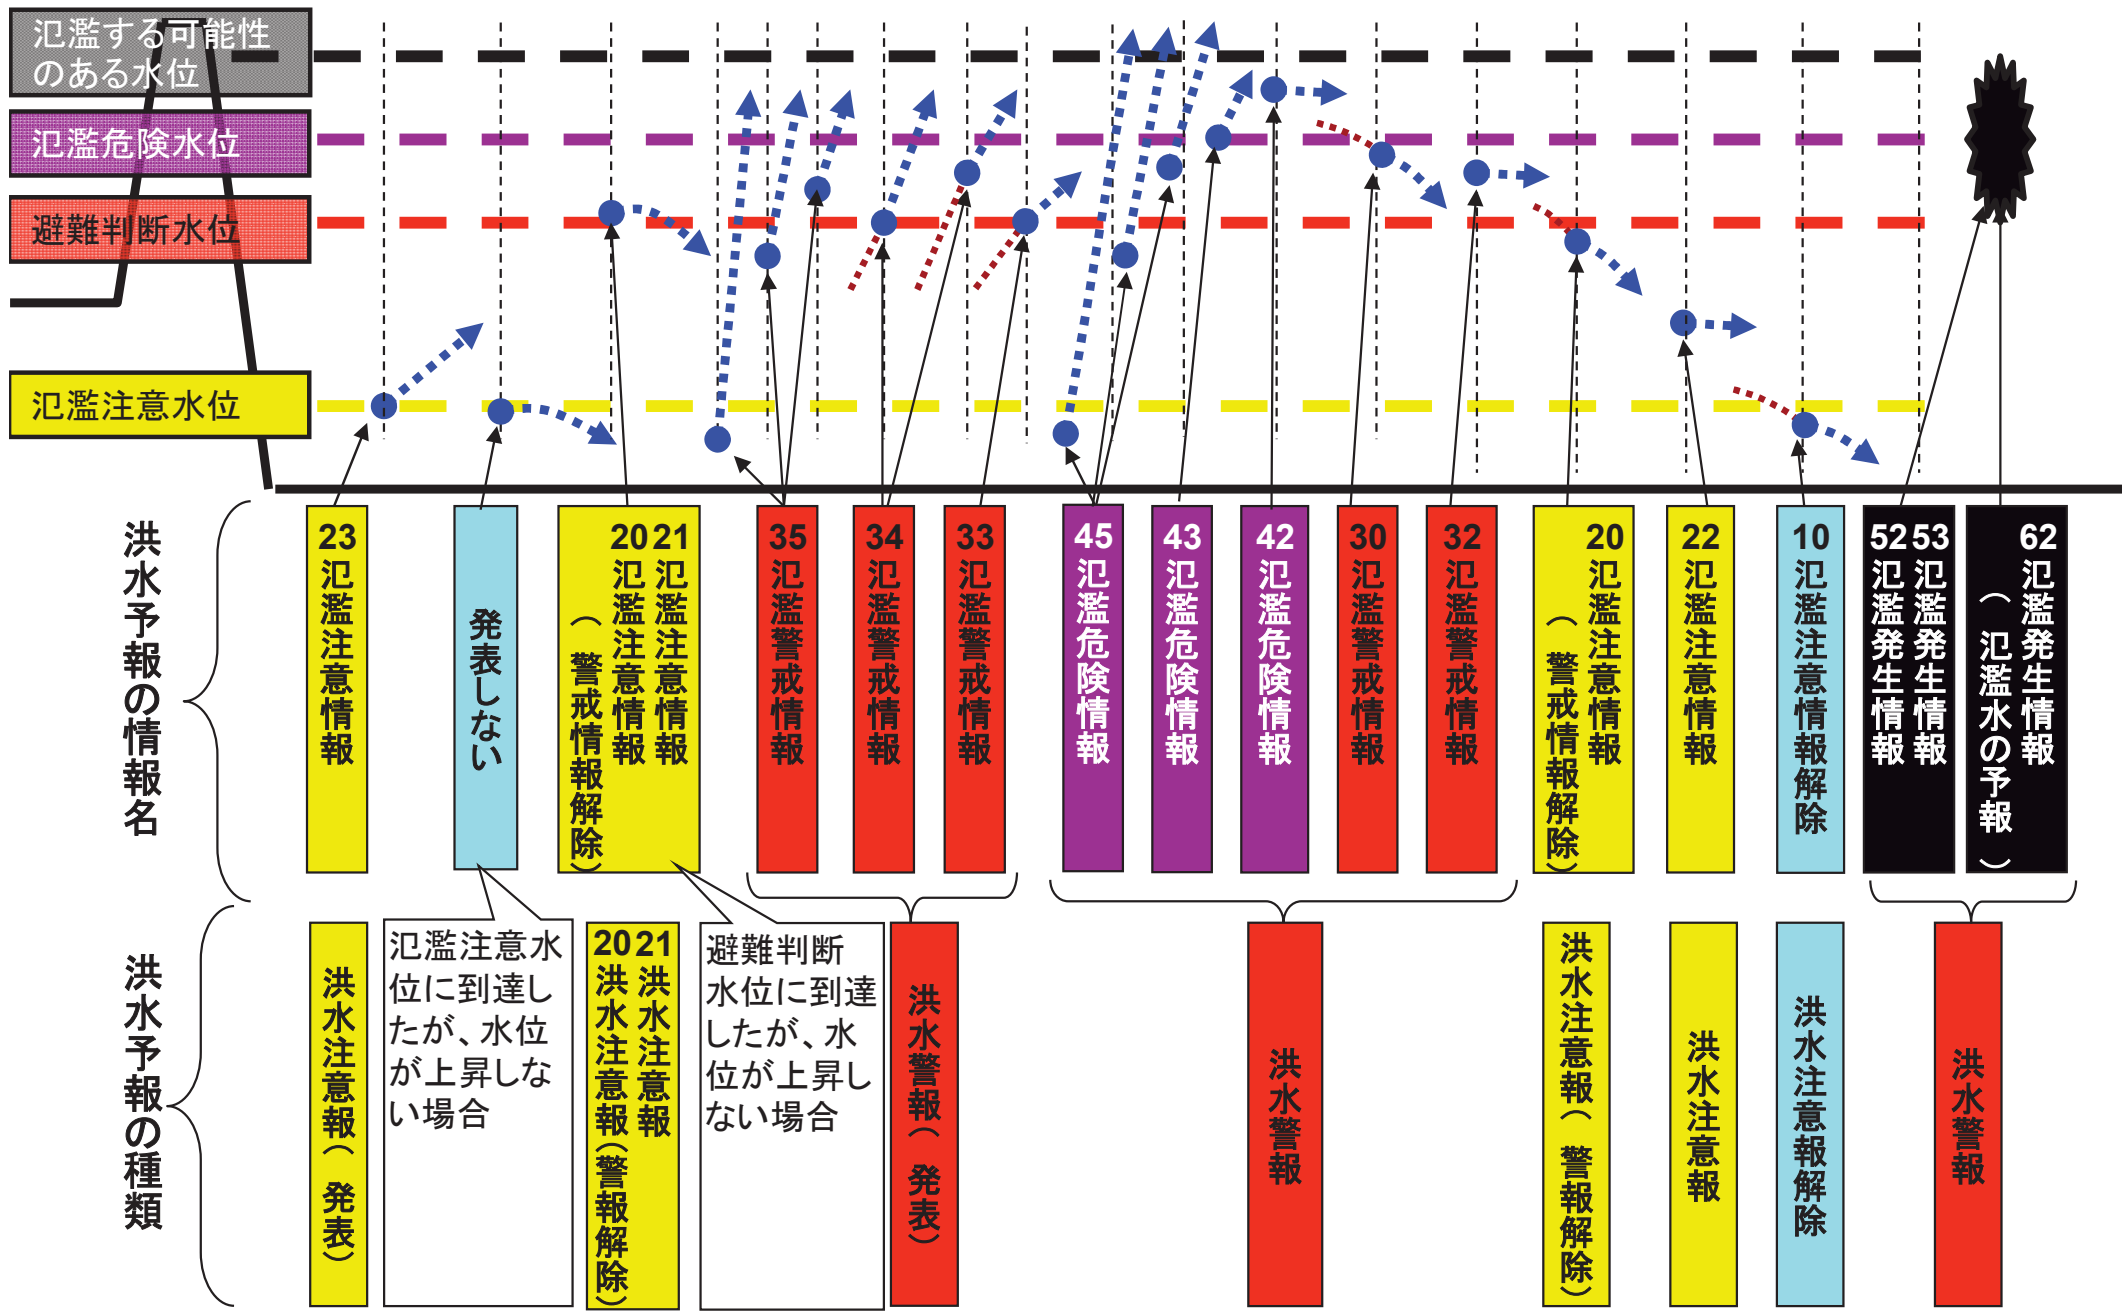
氾濫する可能性のある水位

氾濫危険水位

避難判断水位

氾濫注意水位

洪水予報の情報名

23 氾濫注意情報

発表しない

20 氾濫注意情報（警戒情報解除）

21 氾濫注意情報

35 氾濫警戒情報

34 氾濫警戒情報

33 氾濫警戒情報

45 氾濫危険情報

43 氾濫危険情報

42 氾濫危険情報

30 氾濫警戒情報

32 氾濫警戒情報

20 氾濫注意情報（警戒情報解除）

22 氾濫注意情報

10 氾濫注意情報解除

52 氾濫発生情報

53 氾濫発生情報

62 氾濫発生情報（氾濫水の予報）

洪水予報の種類

洪水注意報（発表）

氾濫注意水位に到達したが、水位が上昇しない場合

20 洪水注意報（警報解除）

21 洪水注意報

避難判断水位に到達したが、水位が上昇しない場合

洪水警報（発表）

洪水警報

洪水注意報（警報解除）

洪水注意報

洪水注意報解除

洪水警報